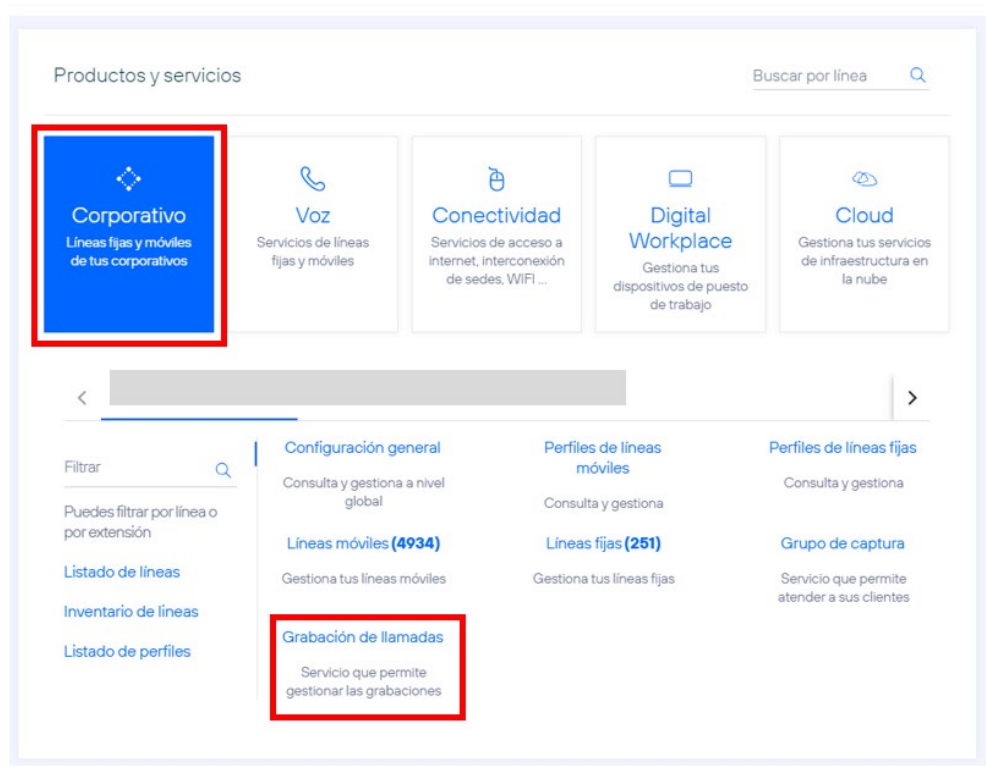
Productos y servicios

Buscar por línea

Corporativo
Líneas fijas y móviles de tus corporativos

Voz
Servicios de líneas fijas y móviles

Conectividad
Servicios de acceso a internet, interconexión de sedes, WIFI ...

Digital Workplace
Gestiona tus dispositivos de puesto de trabajo

Cloud
Gestiona tus servicios de infraestructura en la nube

Filtrar

Puedes filtrar por línea o por extensión

Listado de líneas

Inventario de líneas

Listado de perfiles

Configuración general
Consulta y gestiona a nivel global

Perfiles de líneas móviles
Consulta y gestiona

Perfiles de líneas fijas
Consulta y gestiona

Líneas móviles (4934)
Gestiona tus líneas móviles

Líneas fijas (251)
Gestiona tus líneas fijas

Grupo de captura
Servicio que permite atender a sus clientes

Grabación de llamadas
Servicio que permite gestionar las grabaciones